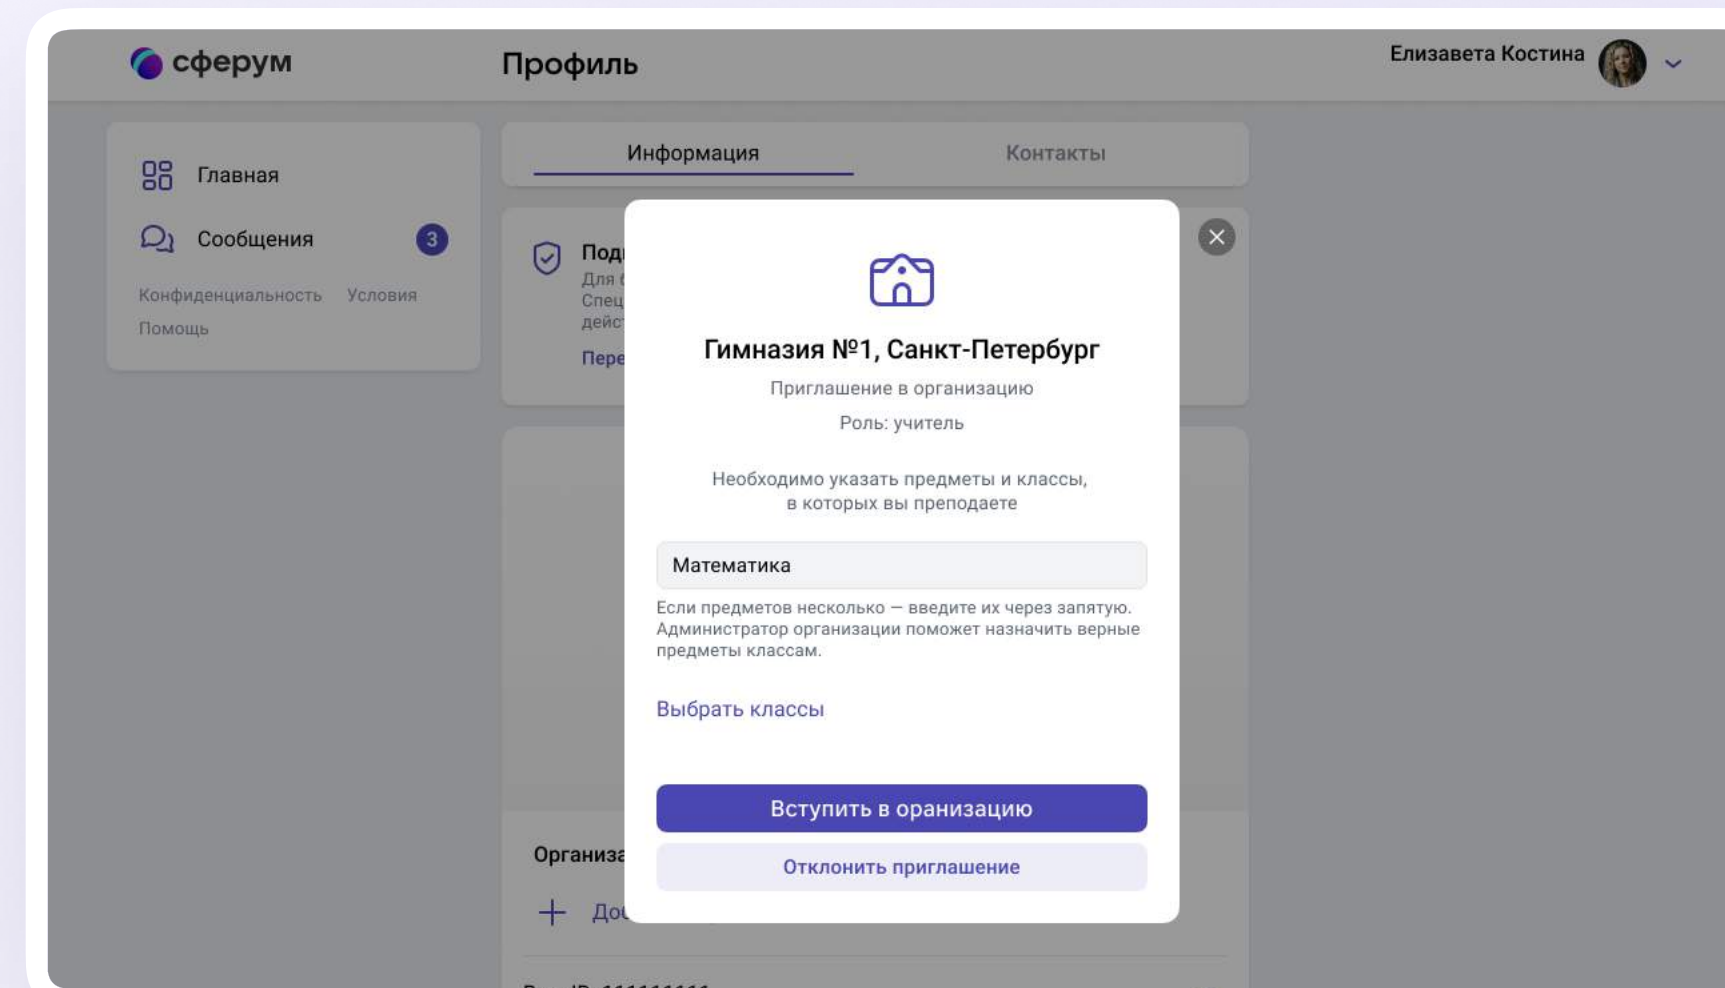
сферум

Профиль

Елизавета Костина

Главная

Сообщения 3

Конфиденциальность Условия

Помощь

Информация

Контакты

Подт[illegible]
Для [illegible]
Спец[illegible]
дейст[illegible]
Пере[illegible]

Гимназия №1, Санкт-Петербург

Приглашение в организацию

Роль: учитель

Необходимо указать предметы и классы, в которых вы преподаете

Математика

Если предметов несколько — введите их через запятую. Администратор организации поможет назначить верные предметы классам.

Выбрать классы

Вступить в оранизацию

Отклонить приглашение

Организа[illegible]

+ До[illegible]

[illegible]